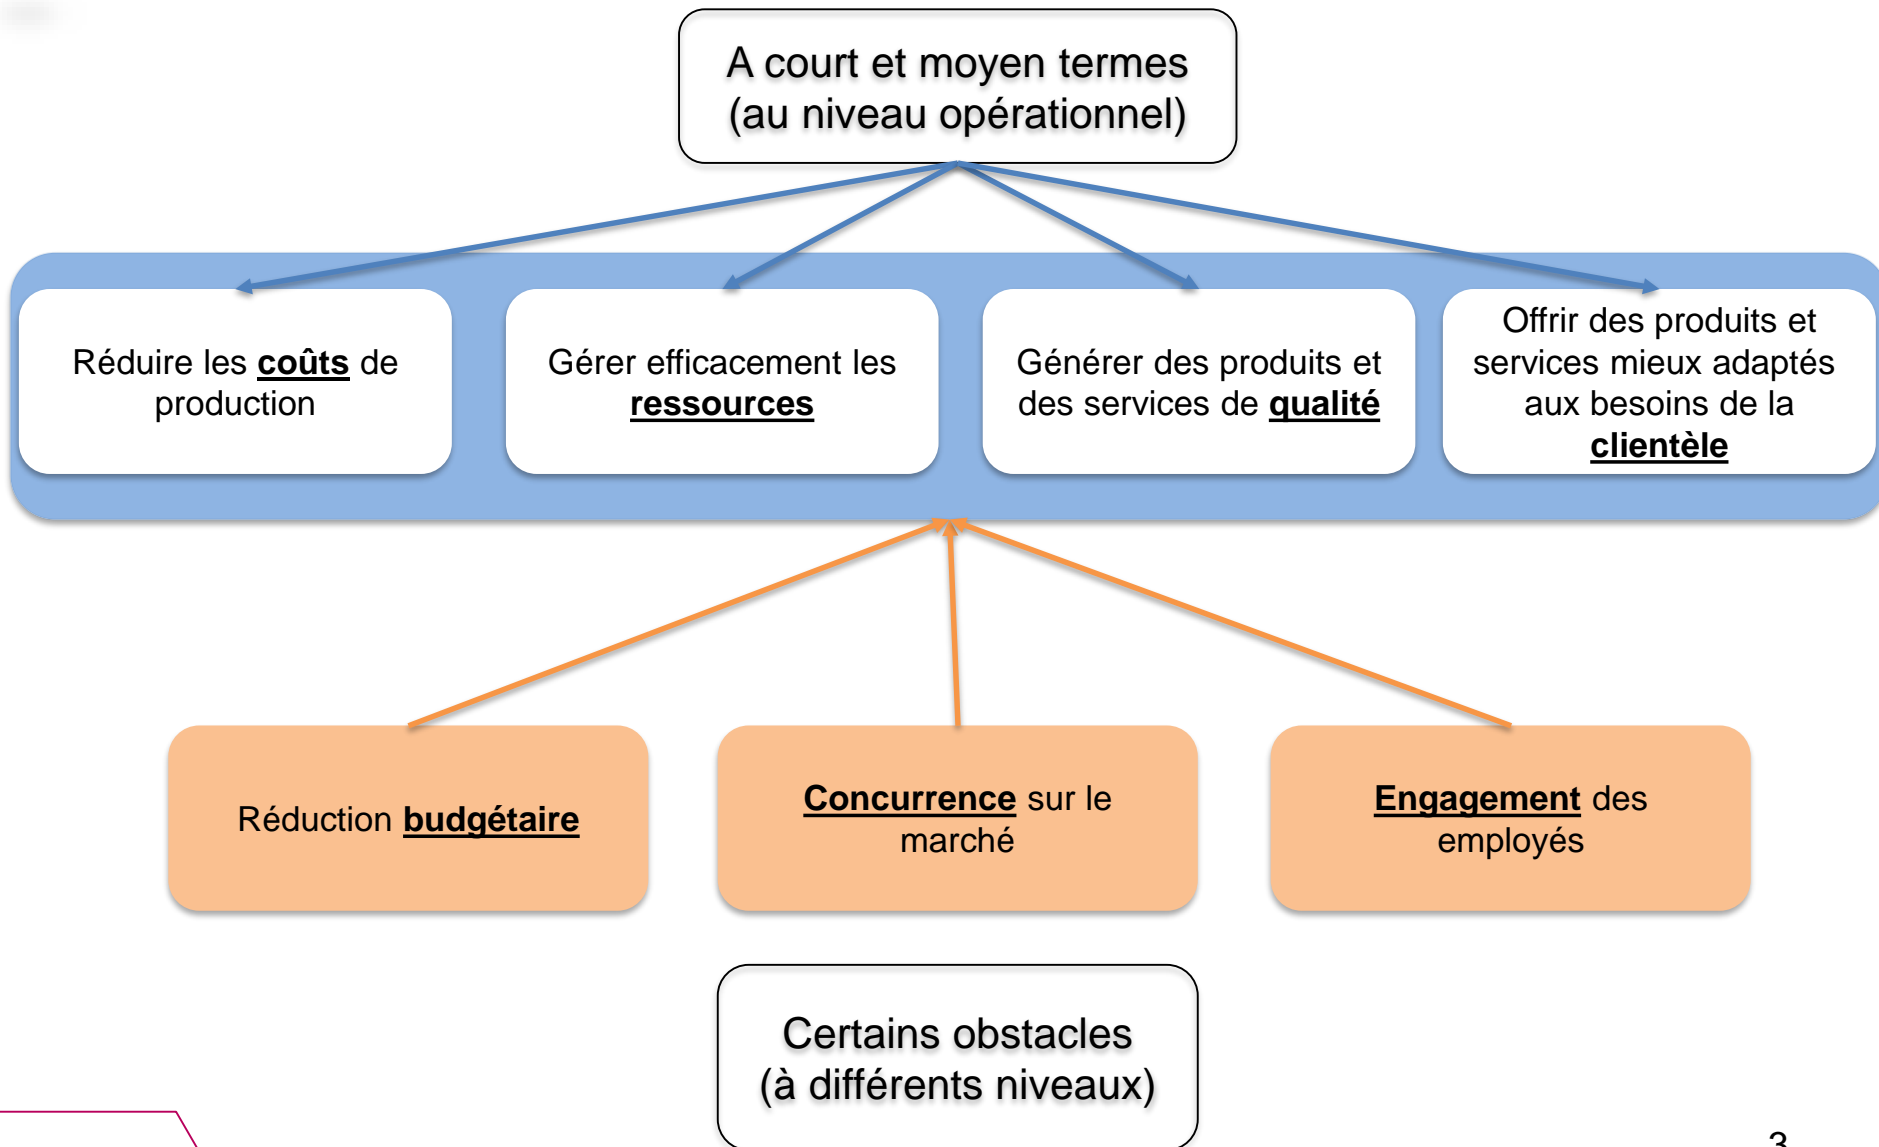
A court et moyen termes
(au niveau opérationnel)

Réduire les coûts de production

Gérer efficacement les ressources

Générer des produits et des services de qualité

Offrir des produits et services mieux adaptés aux besoins de la clientèle

Réduction budgétaire

Concurrence sur le marché

Engagement des employés

Certains obstacles
(à différents niveaux)

3